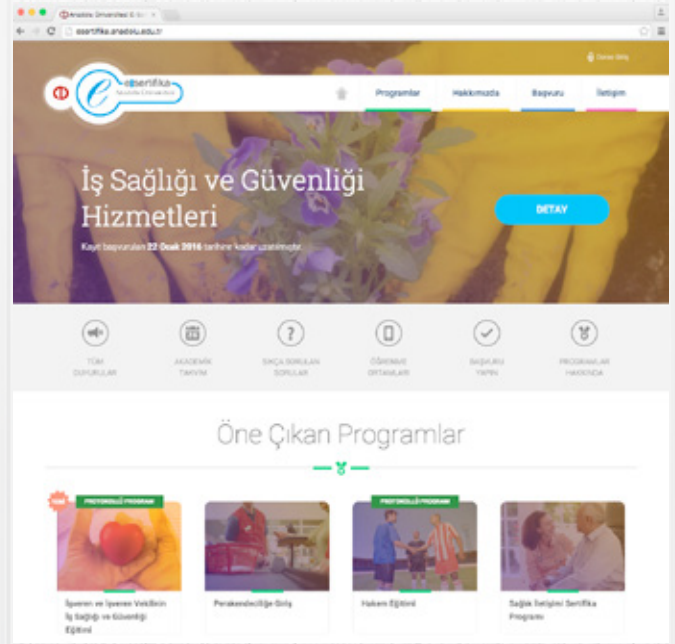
Anadolu Üniversitesi E-Se

esertifika.anadolu.edu.tr

Üye Girişi

esertifika
Anadolu Üniversitesi

Programlar
Hakkımızda
Başvuru
İletişim

İş Sağlığı ve Güvenliği Hizmetleri

Kayıt başvuruları 22 Ocak 2016 tarihine kadar uzatılmıştır.

DETAY

TÜM DUYURULAR
AKADEMİK TAKVİM
SIKÇA SORULAN SORULAR
ÖĞRENME ORTAMLARI
BAŞVURU YAPIN
PROGRAMLAR HAKKINDA

Öne Çıkan Programlar

YENİ
PROTOKOLLÜ PROGRAM
İşveren ve İşveren Vekillerin İş Sağlığı ve Güvenliği Eğitimi

Perakendeciliğe Giriş

PROTOKOLLÜ PROGRAM
Hakem Eğitimi

Sağlık İletişimi Sertifika Programı